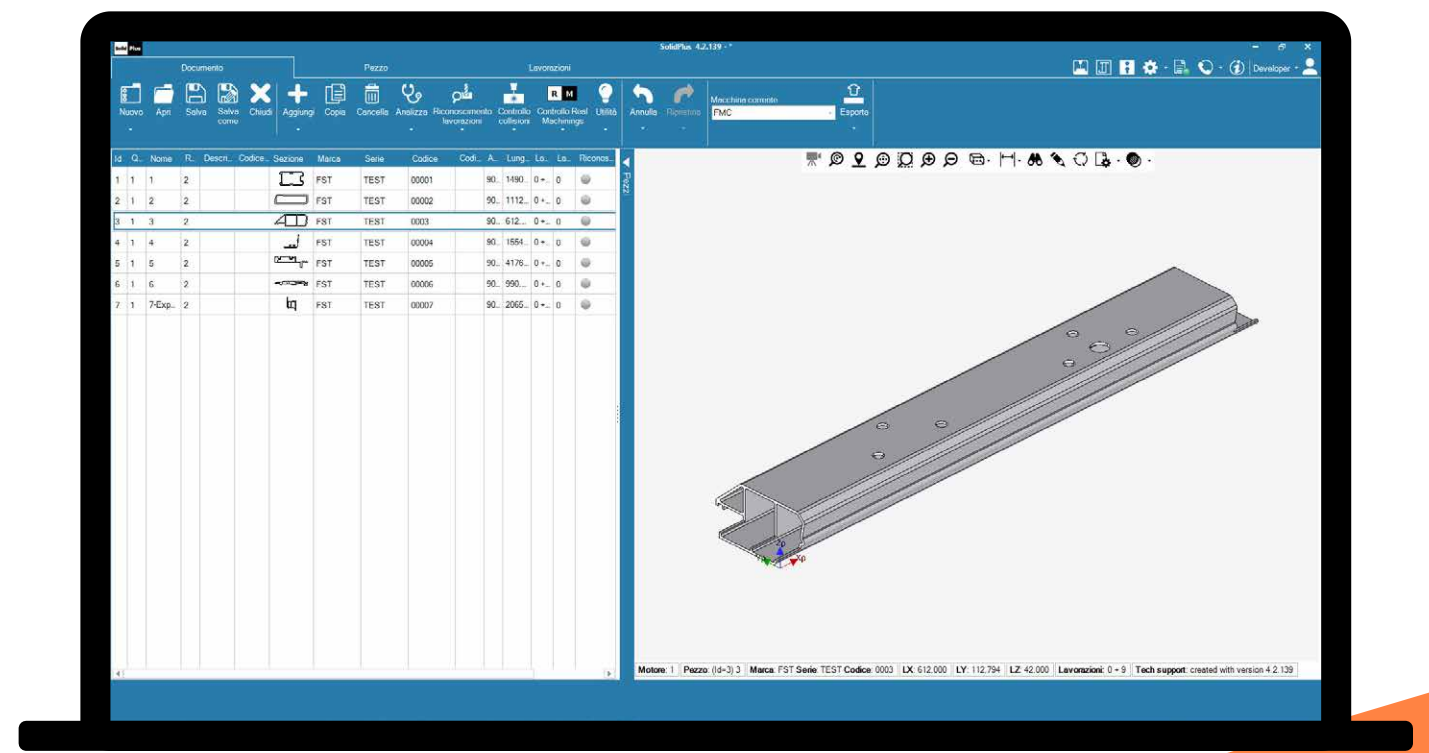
Solid Plus

SolidPlus 4.2.139 - *

Documento Pezzo Lavorazioni

Developer

Nuovo Apri Salva Salva come Chiudi Aggiungi Copia Cancella Analizza Riconoscimento lavorazioni Controllo collisioni Controllo Real Machinings Utilità Annulla Ripristina

Macchina corrente
FMC
Esporta

| Id | Q.. | Nome | R.. | Descri... | Codice... | Sezione | Marca | Serie | Codice | Codi... | A... | Lung... | Lo... | La... | Riconos... |
|---|---|---|---|---|---|---|---|---|---|---|---|---|---|---|---|
| 1 | 1 | 1 | 2 | | | | FST | TEST | 00001 | | 90.. | 1490... | 0 ÷... | 0 | |
| 2 | 1 | 2 | 2 | | | | FST | TEST | 00002 | | 90.. | 1112... | 0 ÷... | 0 | |
| 3 | 1 | 3 | 2 | | | | FST | TEST | 0003 | | 90.. | 612... | 0 ÷... | 0 | |
| 4 | 1 | 4 | 2 | | | | FST | TEST | 00004 | | 90.. | 1554... | 0 ÷... | 0 | |
| 5 | 1 | 5 | 2 | | | | FST | TEST | 00005 | | 90.. | 4176... | 0 ÷... | 0 | |
| 6 | 1 | 6 | 2 | | | | FST | TEST | 00006 | | 90.. | 990... | 0 ÷... | 0 | |
| 7 | 1 | 7-Exp... | 2 | | | | FST | TEST | 00007 | | 90.. | 2065... | 0 ÷... | 0 | |

Pezzi

Motore: 1 | Pezzo: (Id=3) 3 | Marca: FST Serie: TEST Codice: 0003 | LX: 612.000 | LY: 112.794 | LZ: 42.000 | Lavorazioni: 0 ÷ 9 | Tech support: created with version 4.2.139